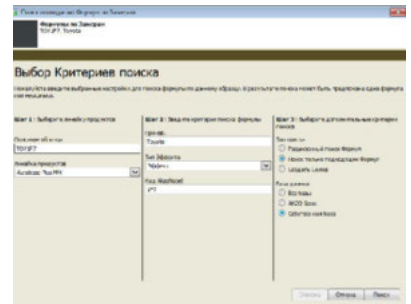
Поиск формулы по Заказам

Формулы по Заказам
TOYJPT, Toyota

Выбор Критериев поиска

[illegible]

Шаг 1 : Выберите линейку продуктов

Поставщик:
TOYJPT

Линейка продуктов
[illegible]

Шаг 2 : Введите критерии поиска формулы

Пр-ль
Toyota

Тип Эффекта
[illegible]

Код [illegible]
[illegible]

Шаг 3 : Выберите дополнительные критерии поиска

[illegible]
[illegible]
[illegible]
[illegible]

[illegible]
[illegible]
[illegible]
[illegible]

Очистить
Отмена
Поиск